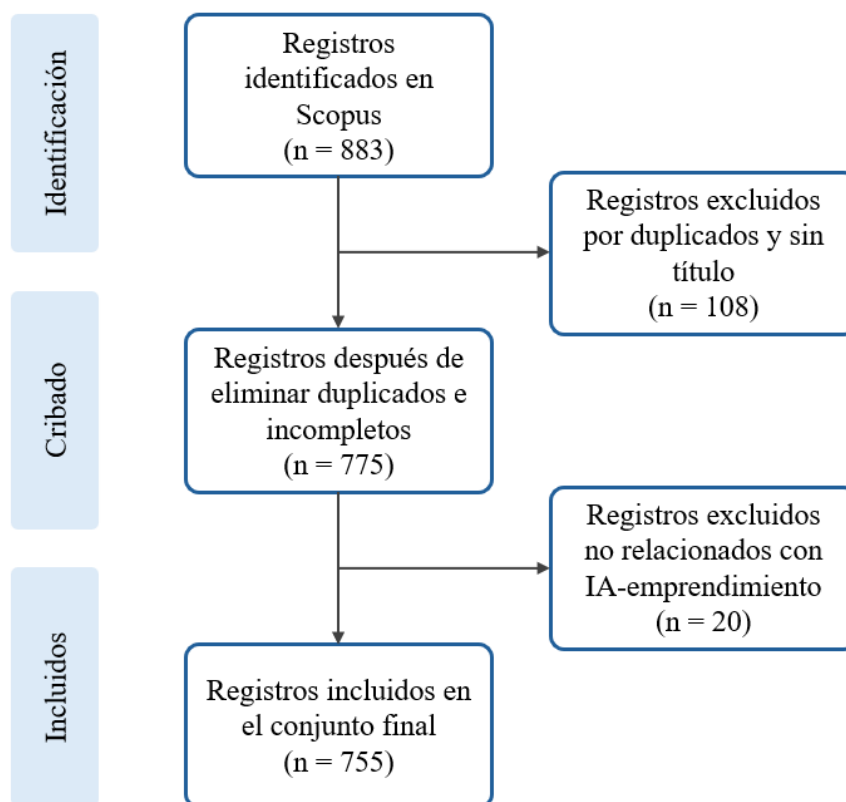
Identificación

Registros identificados en Scopus
(n = 883)

Registros excluidos por duplicados y sin título
(n = 108)

Cribado

Registros después de eliminar duplicados e incompletos
(n = 775)

Registros excluidos no relacionados con IA-emprendimiento
(n = 20)

Incluidos

Registros incluidos en el conjunto final
(n = 755)